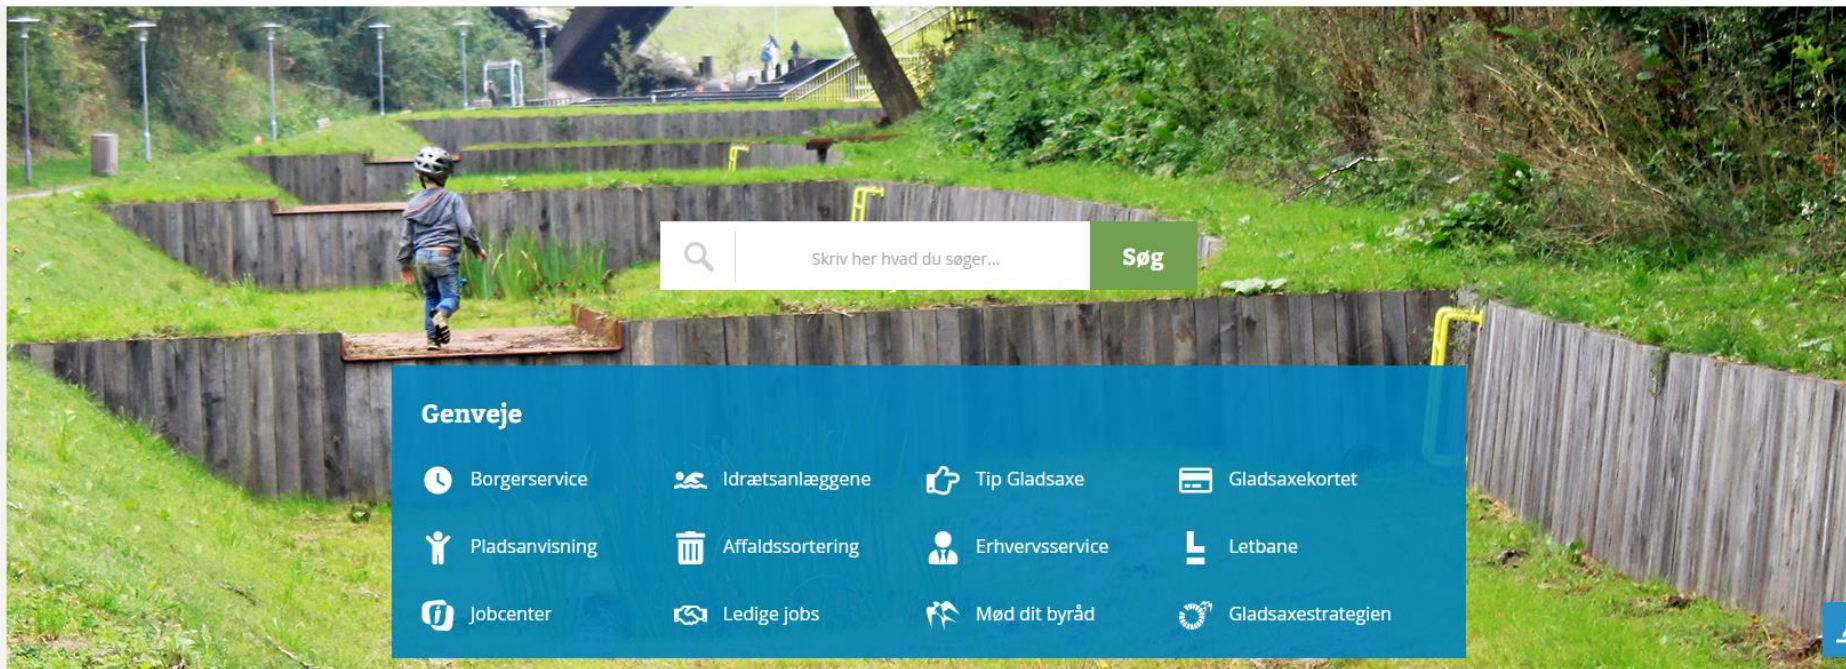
Skriv her hvad du søger...

Søg

Genveje

Borgerservice

Idrætsanlæggene

Tip Gladsaxe

Gladsaxekortet

Pladsanvisning

Affaldssortering

Erhvervsservice

Letbane

Jobcenter

Ledige jobs

Mød dit byråd

Gladsaxestrategien